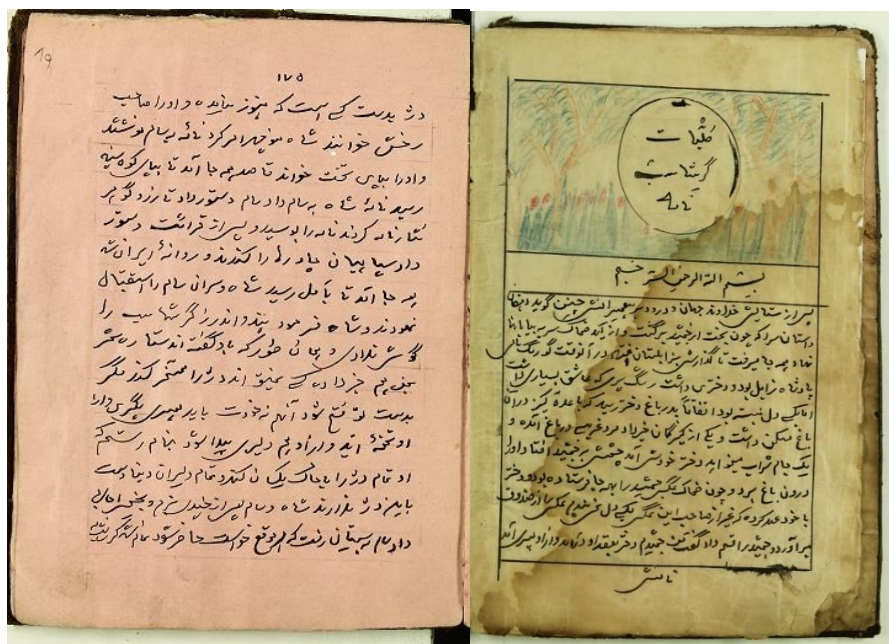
19

۱۷۵

در دست کسی بهست که هنوز نیامده و او را صاحب رخش خوانند شاه و موبدان امر کرد نامه به سام نوشتند و او را بجایی تخت خوانند تا صد هم جا آمد تا بیاید که نامه رسید نامه شاه به سام داد سام دستور داد تا نزد گوهر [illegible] نامه را بوسید و بسیار قرائت دستور داد سپاه بیابان پیاده را کندند و روانه ایران شاه بجا آمد تا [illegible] رسید شاه و سران سام را استقبال نمودند و شاه فرمود بنشیند و اندرز گرشاسب را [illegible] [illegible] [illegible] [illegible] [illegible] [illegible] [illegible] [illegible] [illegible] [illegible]

کلیات
گرشاسب
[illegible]

بسم الله الرحمن الرحیم

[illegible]

نامی